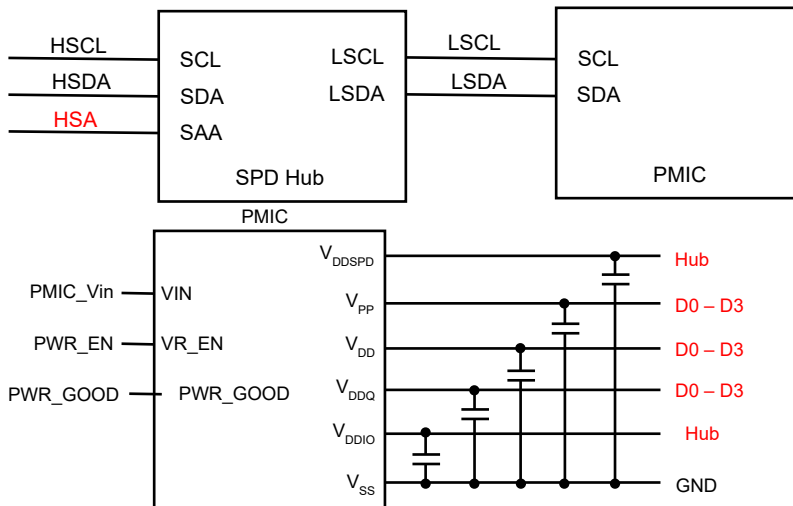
HSCL
HSDA
HSA
SCL
SDA
SAA
LSCL
LSDA
SPD Hub
LSCL
LSDA
SCL
SDA
PMIC

PMIC
PMIC_Vin
VIN
PWR_EN
VR_EN
PWR_GOOD
PWR_GOOD
$V_{DDSPD}$
$V_{PP}$
$V_{DD}$
$V_{DDQ}$
$V_{DDIO}$
$V_{SS}$
Hub
D0 – D3
D0 – D3
D0 – D3
Hub
GND